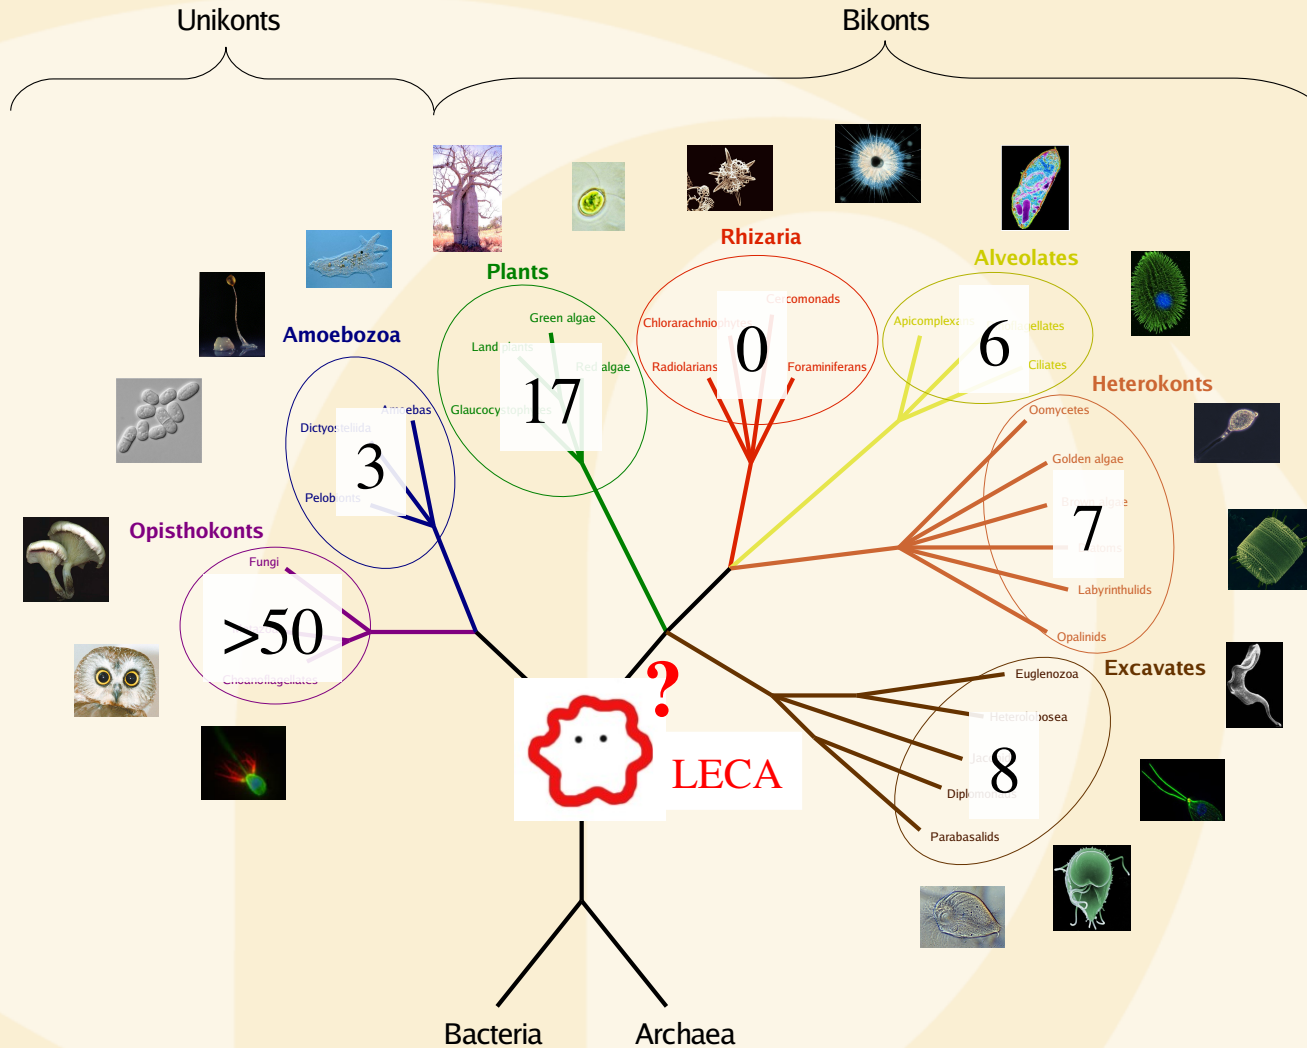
Unikonts

Bikonts

Plants

Rhizaria

Alveolates

Amoebozoa

Heterokonts

Opisthokonts

Excavates

Green algae

Land plants

Red algae

Glaucocystophytes

17

Chlorarachniophytes

Cercomonads

Radiolarians

Foraminiferans

0

Apicomplexans

Dinoflagellates

Ciliates

6

Dictyosteliida

Amoebas

Pelobionts

3

Oomycetes

Golden algae

Brown algae

Diatoms

Labyrinthulids

Opalinids

7

Fungi

Choanoflagellates

>50

Euglenozoa

Heterolobosea

Jakobids

Diplomonads

Parabasalids

8

?

LECA

Bacteria

Archaea